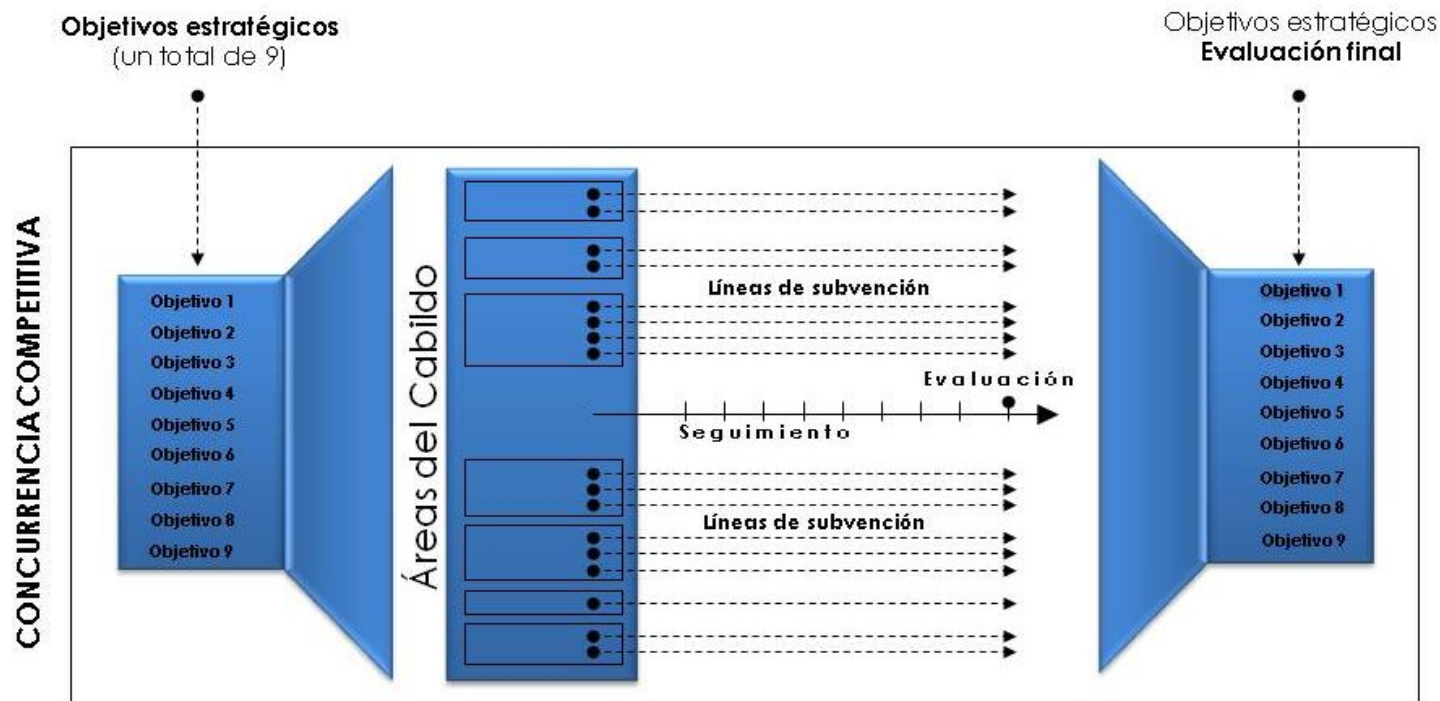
Objetivos estratégicos
(un total de 9)

Objetivos estratégicos
Evaluación final

CONCURRENCIA COMPETITIVA

Objetivo 1
Objetivo 2
Objetivo 3
Objetivo 4
Objetivo 5
Objetivo 6
Objetivo 7
Objetivo 8
Objetivo 9

Áreas del Cabildo

Líneas de subvención

Evaluación

Seguimiento

Líneas de subvención

Objetivo 1
Objetivo 2
Objetivo 3
Objetivo 4
Objetivo 5
Objetivo 6
Objetivo 7
Objetivo 8
Objetivo 9